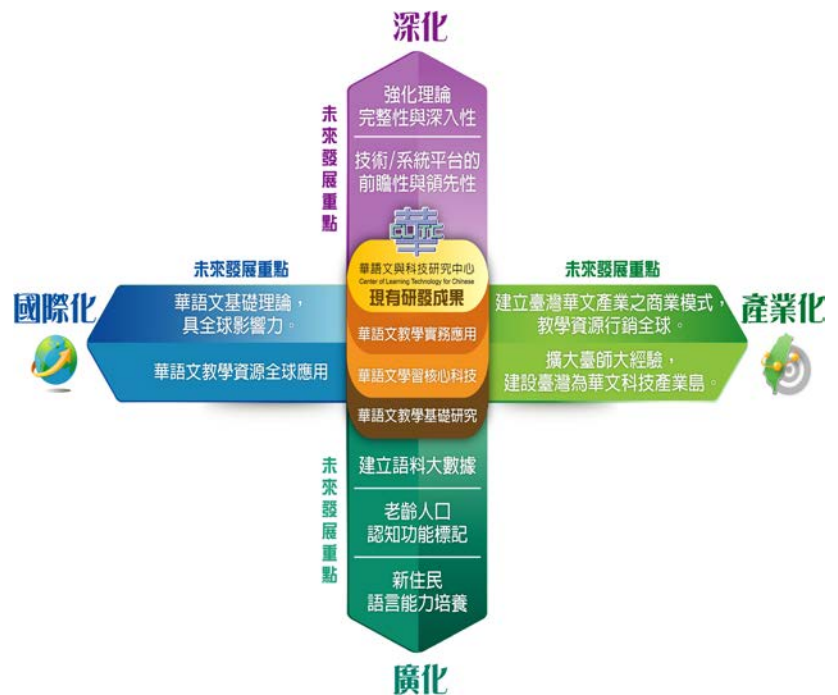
深化

未來發展重點

強化理論完整性與深入性

技術/系統平台的前瞻性與領先性

CLTC

華語文與科技研究中心
Center of Learning Technology for Chinese

現有研發成果

華語文教學實務應用

華語文學習核心科技

華語文教學基礎研究

未來發展重點

國際化

華語文基礎理論，具全球影響力。

華語文教學資源全球應用

未來發展重點

產業化

建立臺灣華文產業之商業模式，教學資源行銷全球。

擴大臺師大經驗，建設臺灣為華文科技產業島。

未來發展重點

建立語料大數據

老齡人口認知功能標記

新住民語言能力培養

廣化